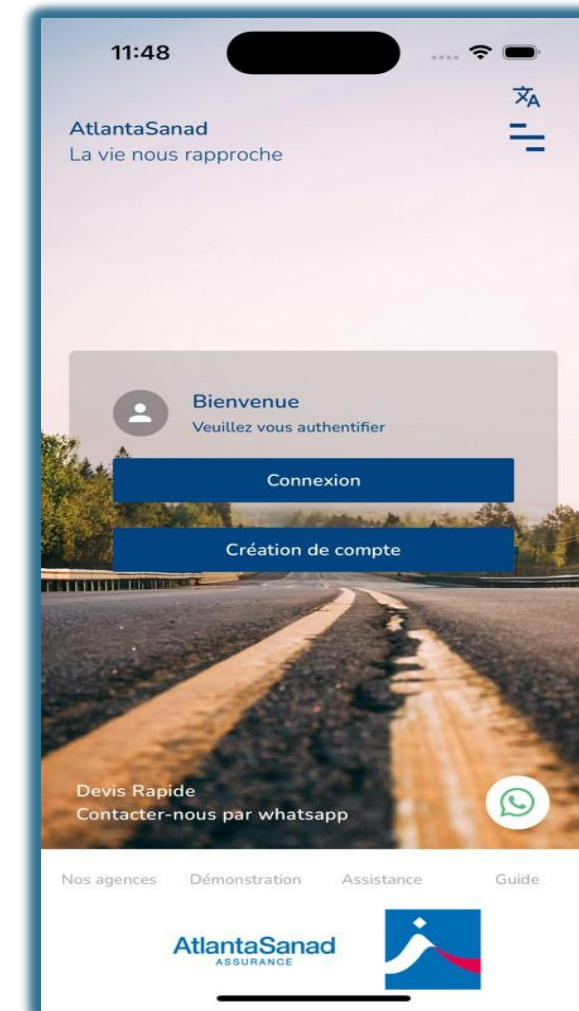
11:48

AtlantaSanad
La vie nous rapproche

Bienvenue
Veuillez vous authentifier

Connexion

Création de compte

Devis Rapide
Contacter-nous par whatsapp

Nos agences Démonstration Assistance Guide

AtlantaSanad
ASSURANCE